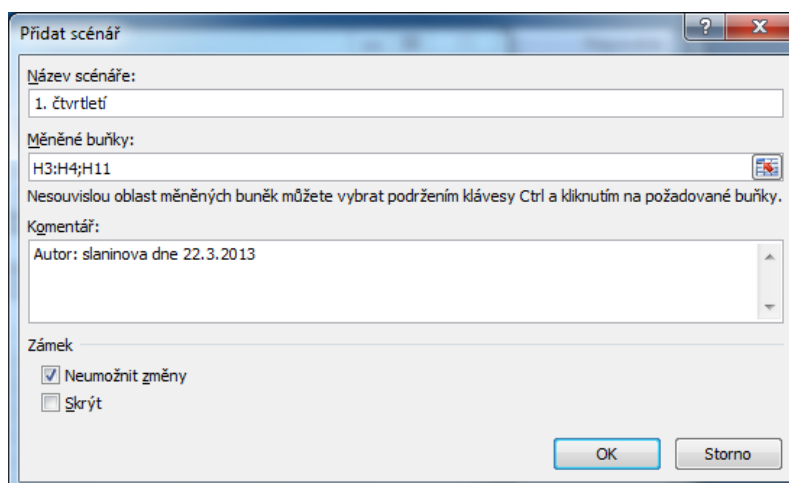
Přidat scénář

?

X

Název scénáře:

1. čtvrtletí

Měněné buňky:

H3:H4;H11

Nesouvislou oblast měněných buněk můžete vybrat podržením klávesy Ctrl a kliknutím na požadované buňky.

Komentář:

Autor: slaninova dne 22.3.2013

Zámek

Neumožnit změny

Skrýt

OK

Storno